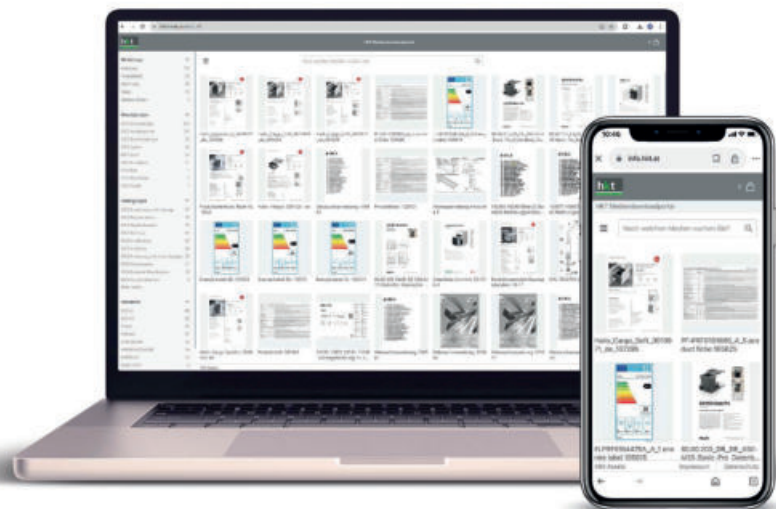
10:06

info.hot.at

hot

HKT Medienbereitstellung

Nach welchen Medien suchen Sie?

Hailo_Cargo_Soft_36106-71_de_557396

IP-IPRT0105655_4_S.product fiche 563625

ELPRF0544755_A_1.energy label 555615

60.00.005_DB_DE_650-655 Basic Pro Datenblatt

Datenschutz